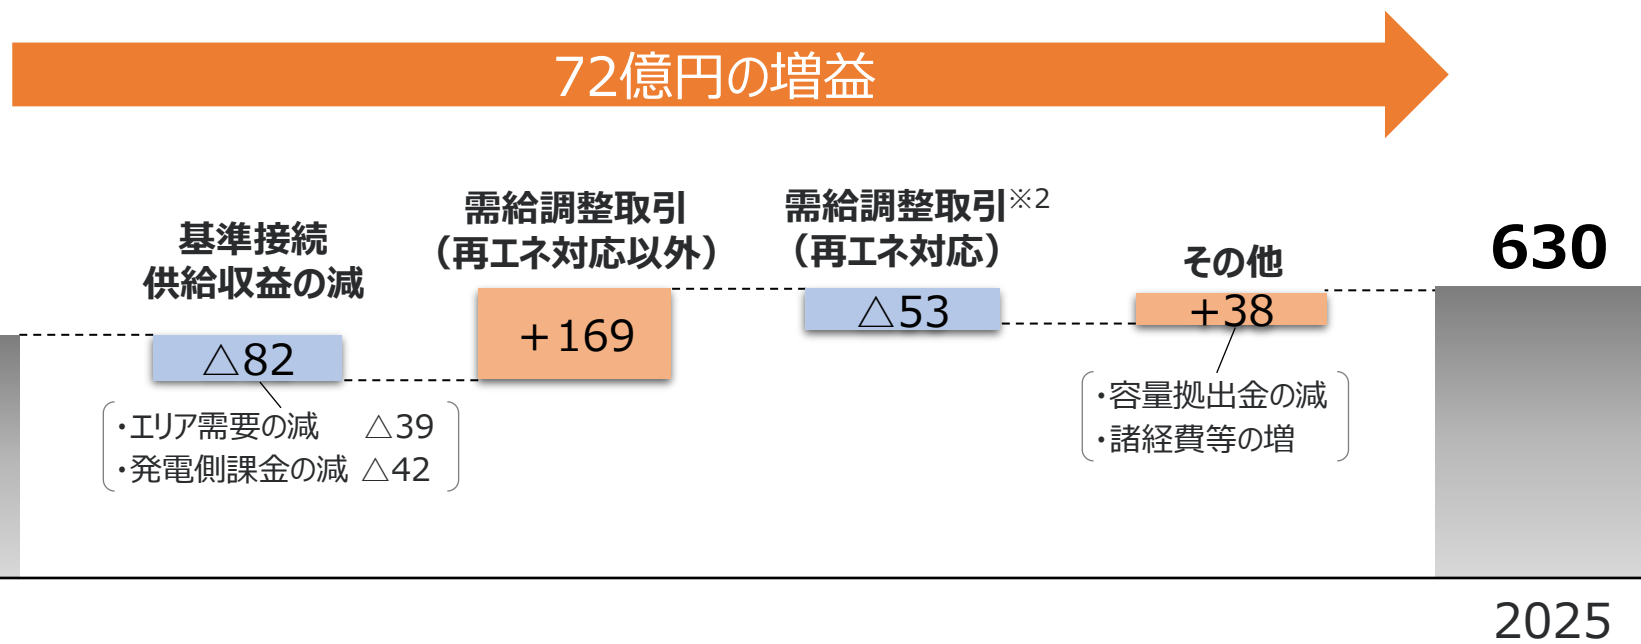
72億円の増益

基準接続供給収益の減

△82

・エリア需要の減 △39
・発電側課金の減 △42

需給調整取引（再エネ対応以外）

＋169

需給調整取引※2（再エネ対応）

△53

その他

＋38

・容量拠出金の減
・諸経費等の増

630

2025